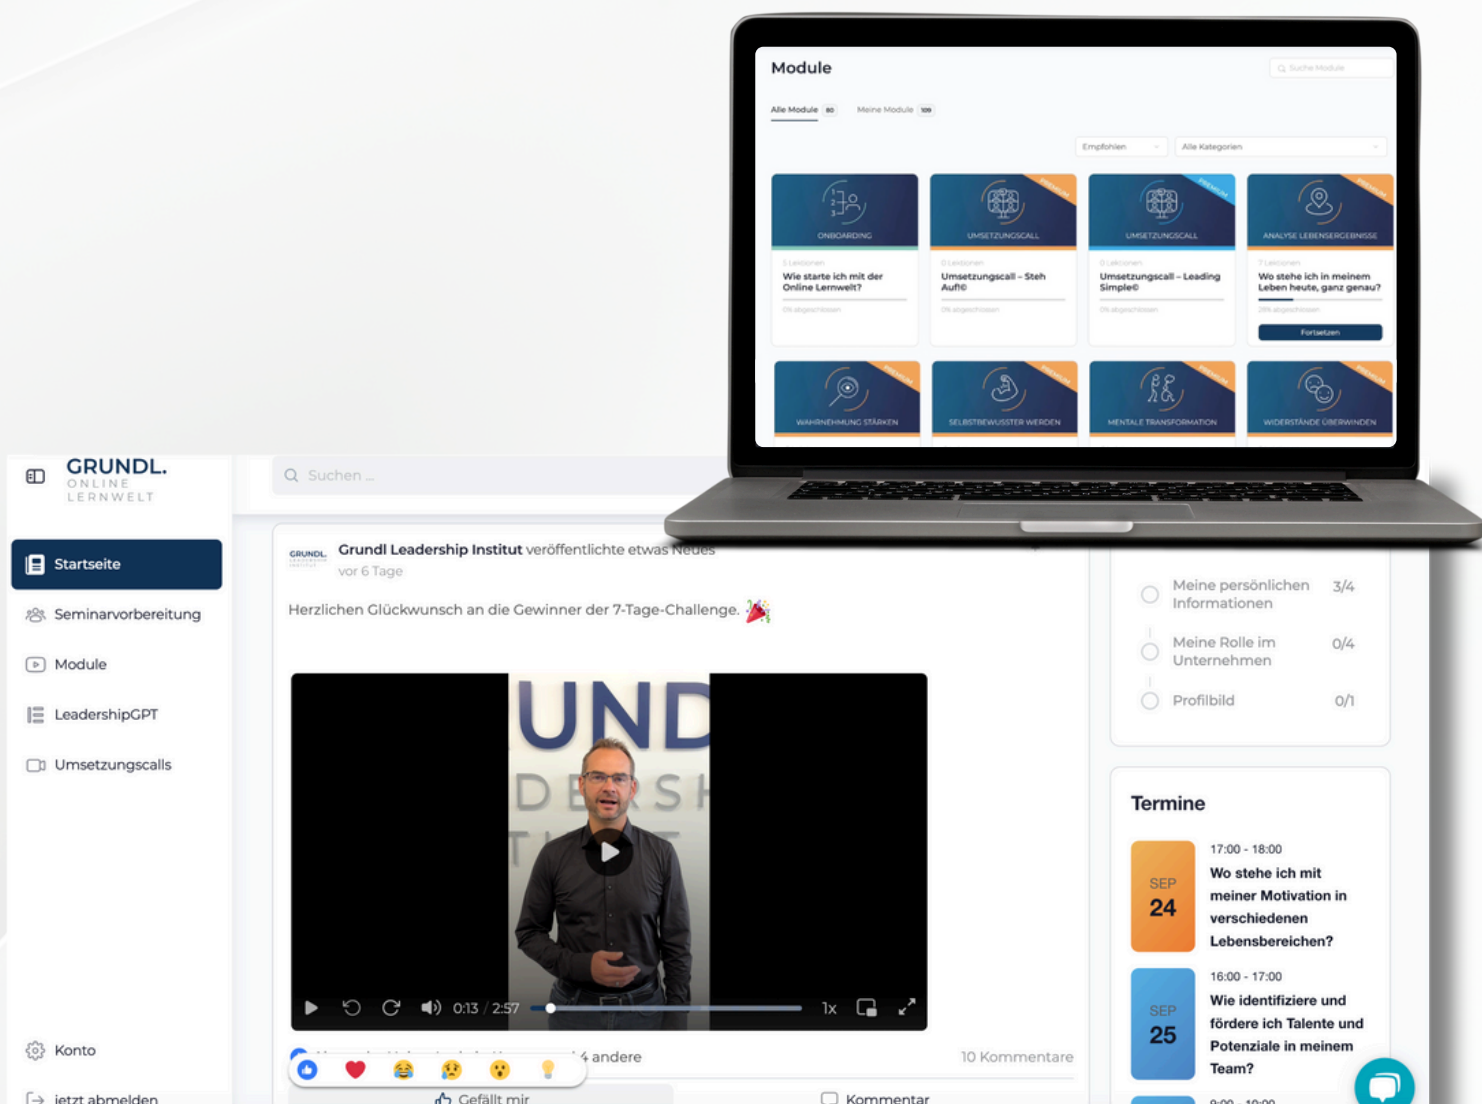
Module

Suche Module

Alle Module 80 Meine Module 109

Empfohlen Alle Kategorien

ONBOARDING
Wie starte ich mit der Online Lernwelt?

PREMIUM
UMSETZUNGSCALL
Umsetzungscall – Steh Auf!©

PREMIUM
UMSETZUNGSCALL
Umsetzungscall – Leading Simple©

PREMIUM
ANALYSE LEBENSERGEBNISSE
Wo stehe ich in meinem Leben heute, ganz genau?
Fortsetzen

PREMIUM
WAHRNEHMUNG STÄRKEN

PREMIUM
SELBSTBEWUSSTER WERDEN

PREMIUM
MENTALE TRANSFORMATION

PREMIUM
WIDERSTÄNDE ÜBERWINDEN

GRUNDL. ONLINE LERNWELT

Suchen ...

Startseite
Seminarvorbereitung
Module
LeadershipGPT
Umsetzungscalls

Konto
jetzt abmelden

Grundl Leadership Institut veröffentlichte etwas Neues
vor 6 Tage

Herzlichen Glückwunsch an die Gewinner der 7-Tage-Challenge. 🎉

UND
DERSH

0:13 / 2:57 1x

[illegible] 4 andere 10 Kommentare

Gefällt mir Kommentar

Meine persönlichen Informationen 3/4
Meine Rolle im Unternehmen 0/4
Profilbild 0/1

Termine

SEP 24
17:00 - 18:00
Wo stehe ich mit meiner Motivation in verschiedenen Lebensbereichen?

SEP 25
16:00 - 17:00
Wie identifiziere und fördere ich Talente und Potenziale in meinem Team?

9:00 - 10:00